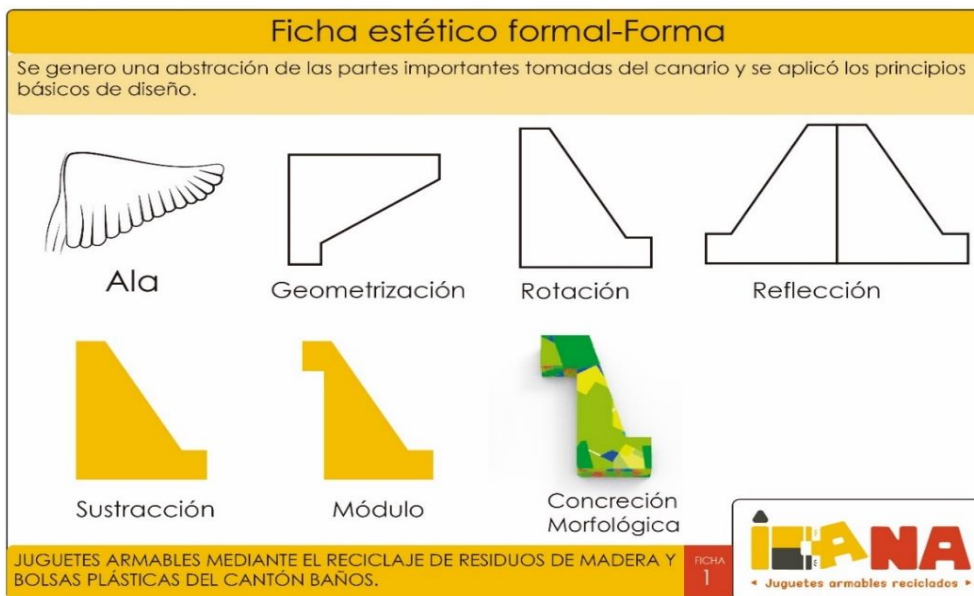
Ficha estético formal-Forma

Se genero una abstración de las partes importantes tomadas del canario y se aplicó los principios básicos de diseño.

Ala

Geometrización

Rotación

Reflección

Sustracción

Módulo

Concreción Morfológica

JUGUETES ARMABLES MEDIANTE EL RECICLAJE DE RESIDUOS DE MADERA Y BOLSAS PLÁSTICAS DEL CANTÓN BAÑOS.

FICHA 1

NA

◂ Juguetes armables reciclados ▸